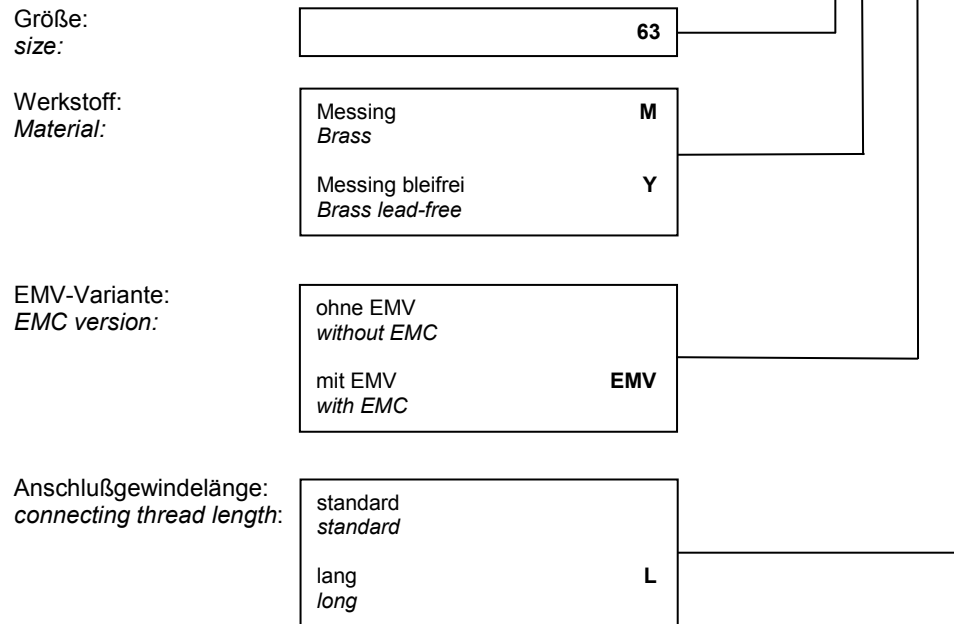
Größe:
*size:*

63

Werkstoff:
*Material:*

Messing M
*Brass*

Messing bleifrei Y
*Brass lead-free*

EMV-Variante:
*EMC version:*

ohne EMV
*without EMC*

mit EMV EMV
*with EMC*

Anschlußgewindelänge:
*connecting thread length*:

standard
*standard*

lang L
*long*